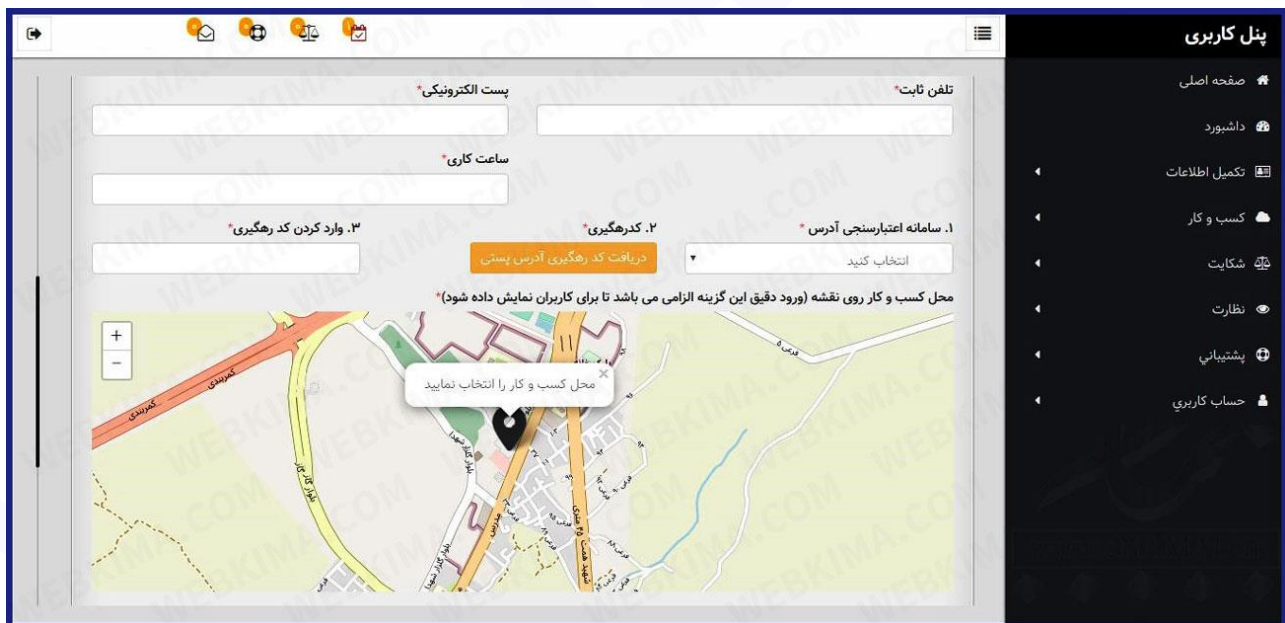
پنل کاربری

صفحه اصلی
داشبورد
تکمیل اطلاعات
کسب و کار
شکایت
نظارت
پشتیبانی
حساب کاربری

0 0 0 0

تلفن ثابت*
پست الکترونیکی*
ساعت کاری*

۱. سامانه اعتبارسنجی آدرس *
انتخاب کنید
۲. کدرهگیری*
دریافت کد رهگیری آدرس پستی
۳. وارد کردن کد رهگیری*

محل کسب و کار روی نقشه (ورود دقیق این گزینه الزامی می باشد تا برای کاربران نمایش داده شود)*

+
-
محل کسب و کار را انتخاب نمایید
×

کمربندی
کمربندی
بلوار کاج
شهید هفت ۵۹ معلم

WEBKIMA.COM